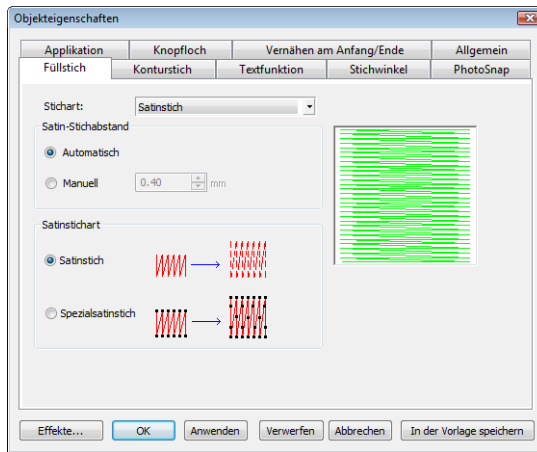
Objekteigenschaften

Applikation | Knopfloch | Vernähen am Anfang/Ende | Allgemein
Füllstich | Konturstich | Textfunktion | Stichwinkel | PhotoSnap

Stichart: Satinstich

Satin-Stichabstand
Automatisch
Manuell 0.40 mm

Satinstichart
Satinstich
Spezialsatinstich

Effekte... | OK | Anwenden | Verwerfen | Abbrechen | In der Vorlage speichern